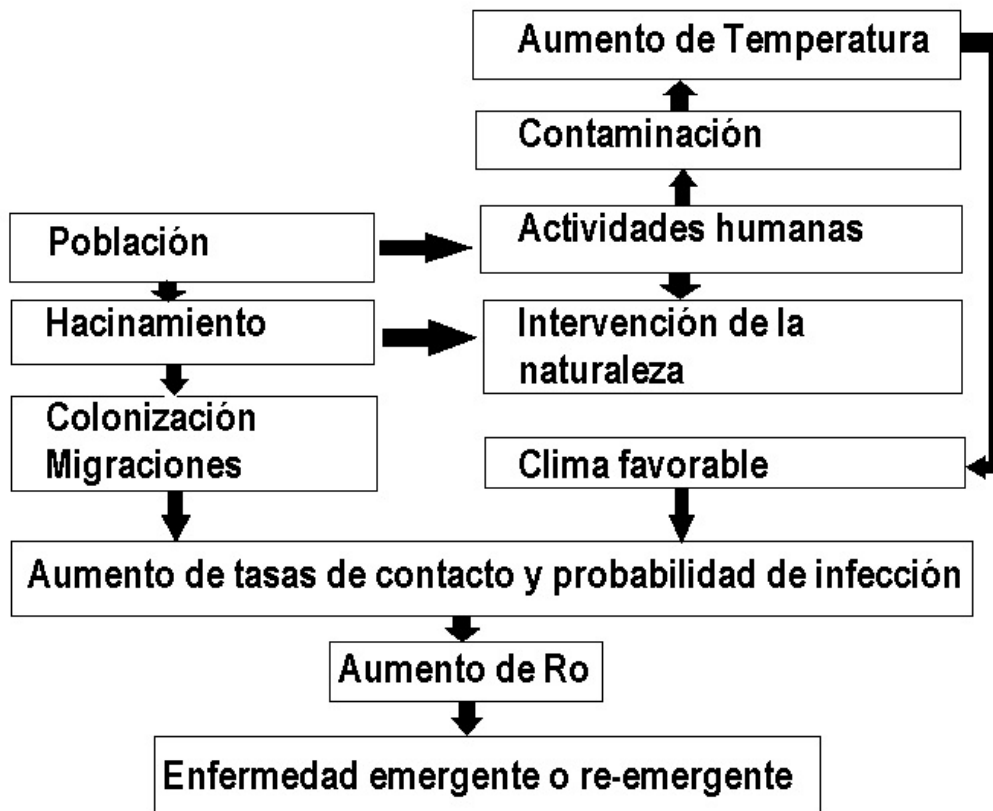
Aumento de Temperatura

Contaminación

Población

Actividades humanas

Hacinamiento

Intervención de la naturaleza

Colonización Migraciones

Clima favorable

Aumento de tasas de contacto y probabilidad de infección

Aumento de Ro

Enfermedad emergente o re-emergente